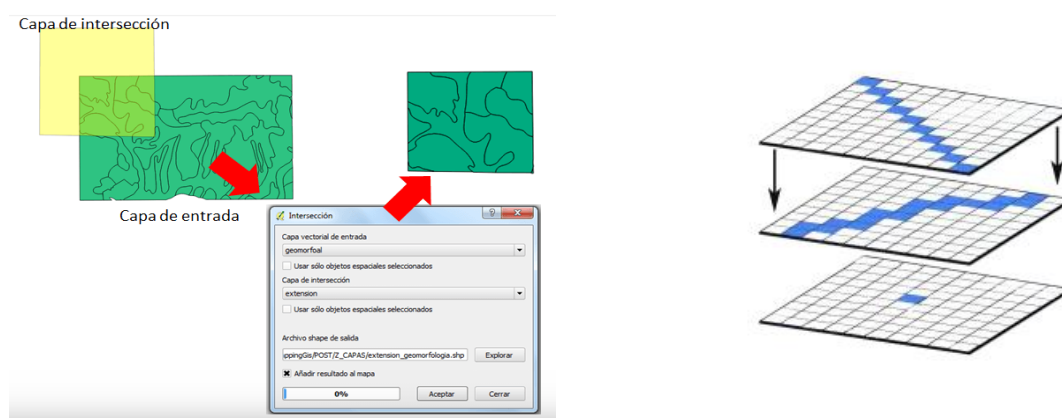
Capa de intersección

Capa de entrada

Intersección

Capa vectorial de entrada

geomorfoal

Usar sólo objetos espaciales seleccionados

Capa de intersección

extension

Usar sólo objetos espaciales seleccionados

Archivo shape de salida

ippingGis/POST/Z_CAPAS/extension_geomorfologia.shp

Explorar

Añadir resultado al mapa

0%

Aceptar

Cerrar